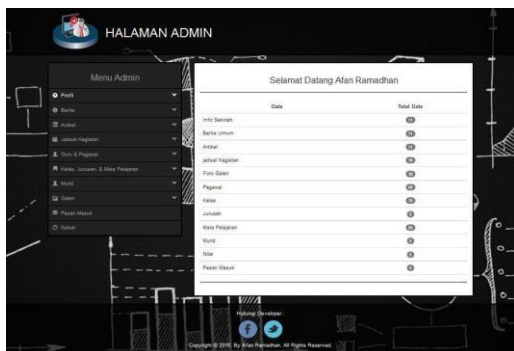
HALAMAN ADMIN

Menu Admin

Profil
Berita
Artikel
Jadwal Kegiatan
Guru & Pegawai
Kelas, Jurusan, & Mata Pelajaran
Murid
Galeri
Pesan Masuk
Keluar

Selamat Datang Afan Ramadhan

| Data | Total Data |
|---|---|
| Info Sekolah | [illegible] |
| Berita Umum | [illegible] |
| Artikel | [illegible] |
| Jadwal Kegiatan | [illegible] |
| Foto Galeri | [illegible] |
| Pegawai | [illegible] |
| Kelas | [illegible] |
| Jurusan | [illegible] |
| Mata Pelajaran | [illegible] |
| Murid | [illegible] |
| Nilai | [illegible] |
| Pesan Masuk | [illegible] |

Hubungi Developer :

Copyright © 2016. By Afan Ramadhan. All Rights Reserved.